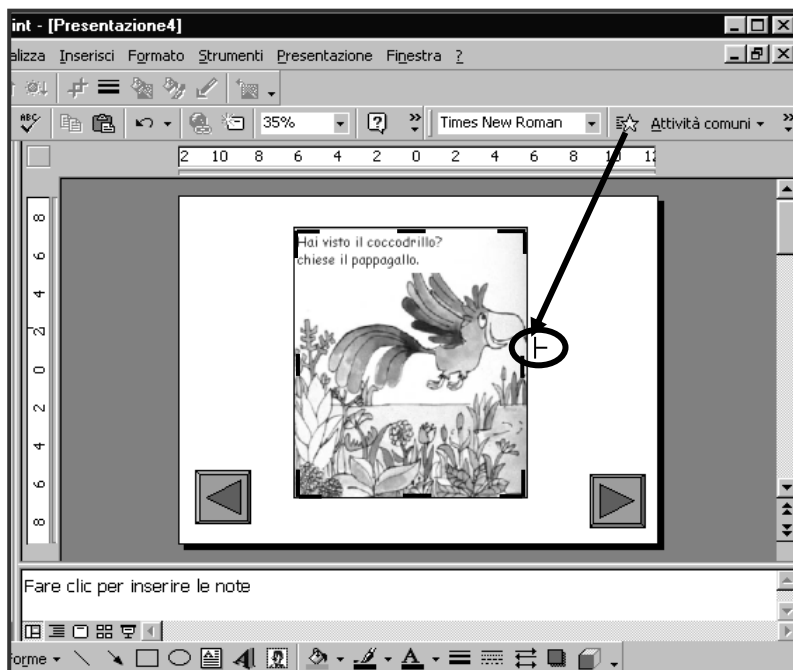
int - [Presentazione4]

alizza Inserisci Formato Strumenti Presentazione Finestra ?

35%

Times New Roman

Attività comuni

2 10 8 6 4 2 0 2 4 6 8 10 12

8 6 4 2 0 2 4 6 8

Hai visto il coccodrillo? chiese il pappagallo.

Fare clic per inserire le note

forme